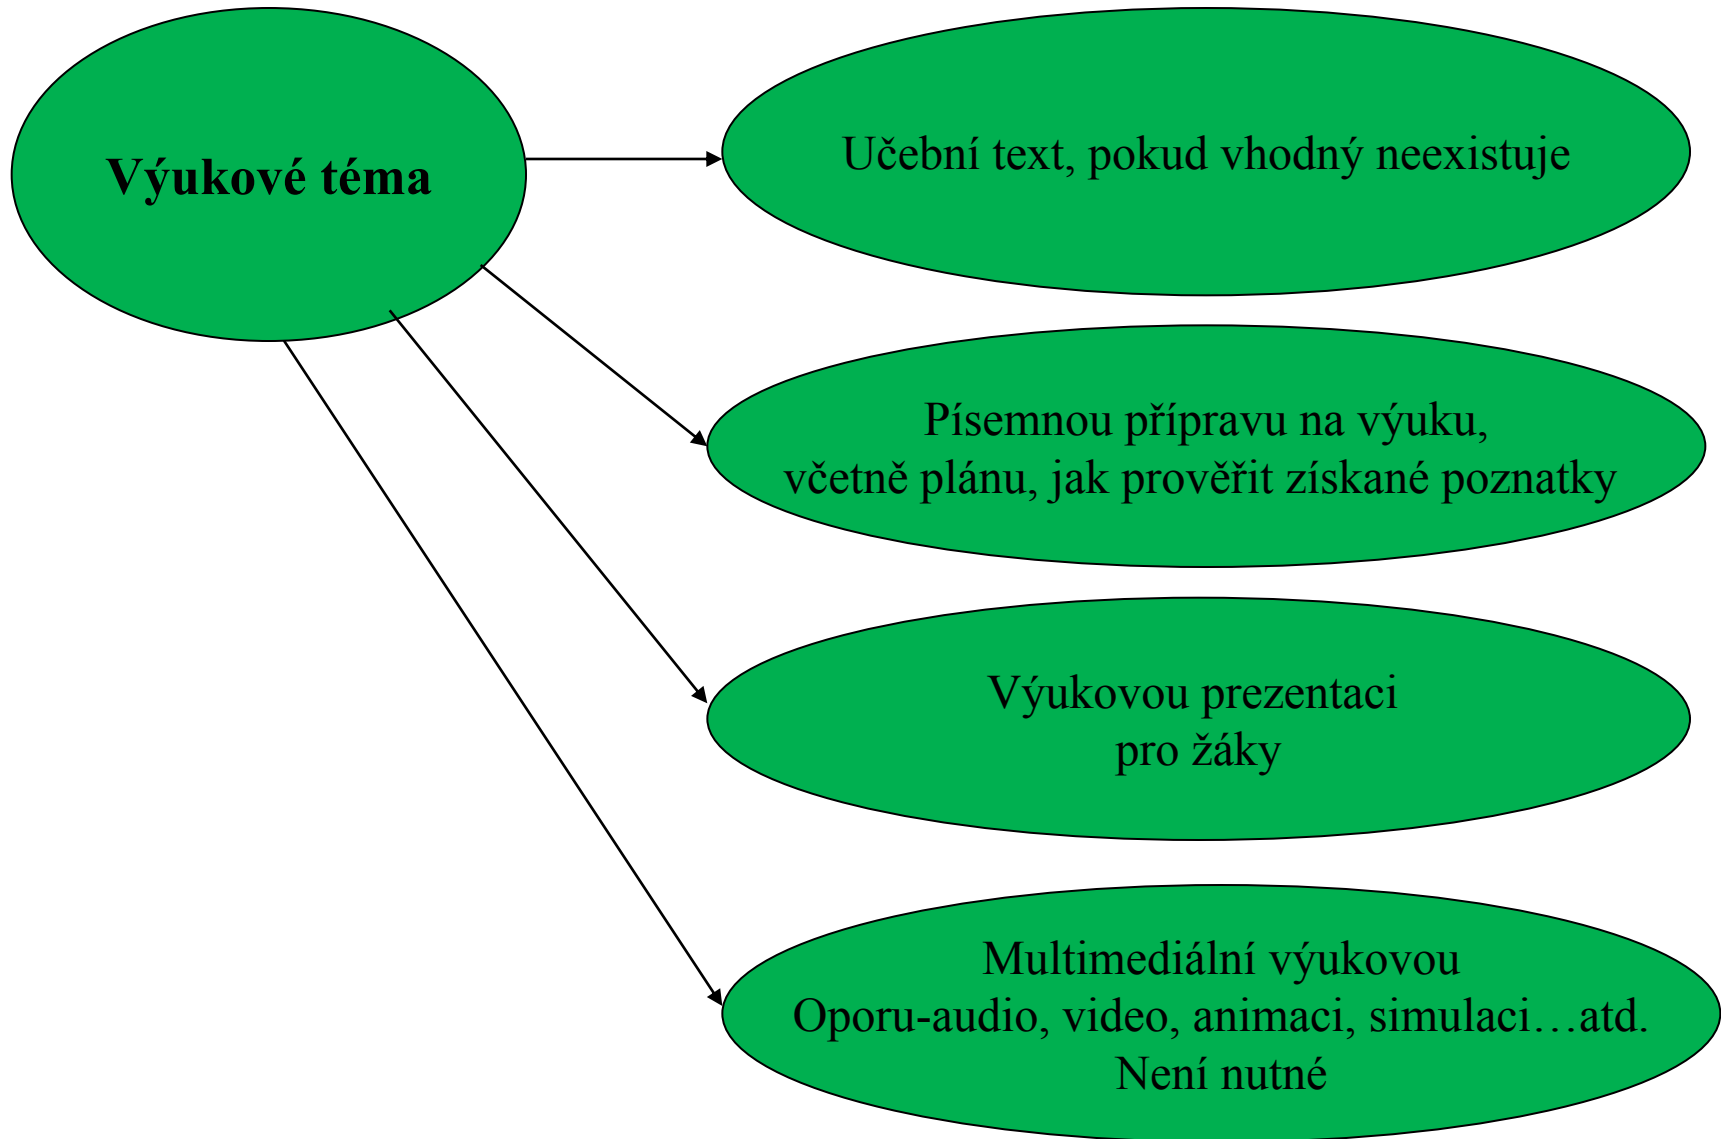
Výukové téma

Učební text, pokud vhodný neexistuje

Písemnou přípravu na výuku,
včetně plánu, jak prověřit získané poznatky

Výukovou prezentaci
pro žáky

Multimediální výukovou
Oporu-audio, video, animaci, simulaci…atd.
Není nutné